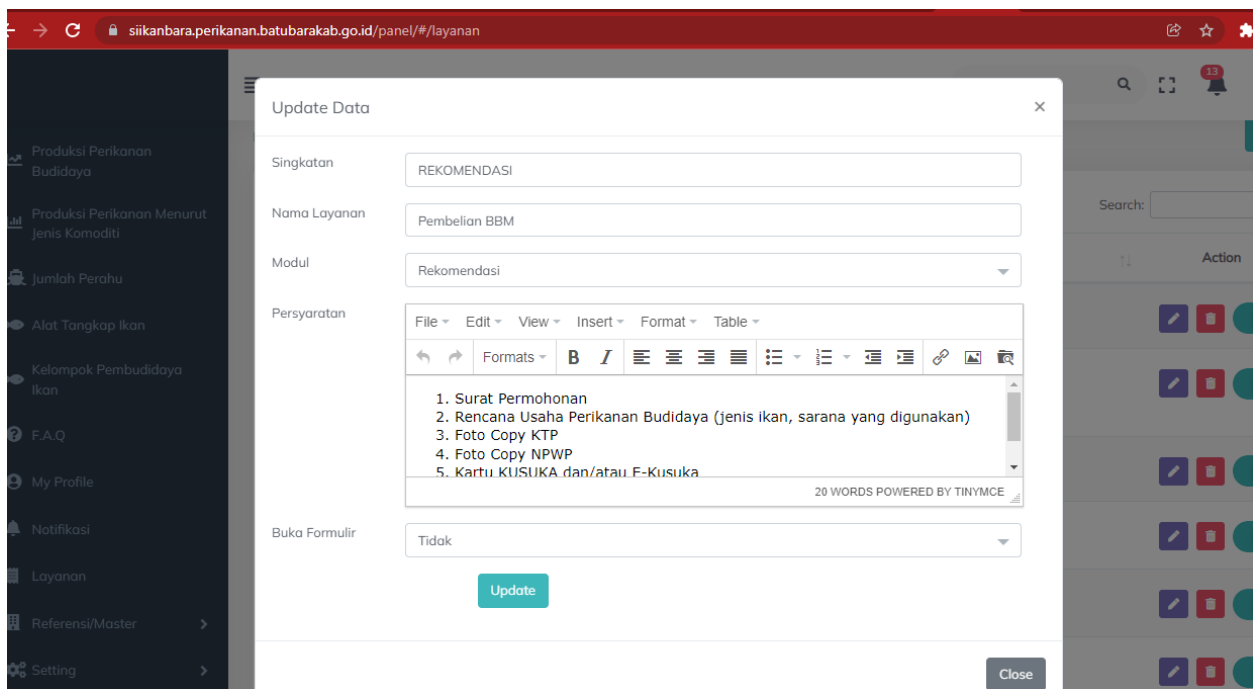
siikanbara.perikanan.batubarakab.go.id/panel/#/layanan

Produksi Perikanan Budidaya
Produksi Perikanan Menurut Jenis Komoditi
Jumlah Perahu
Alat Tangkap Ikan
Kelompok Pembudidaya Ikan
F.A.Q
My Profile
Notifikasi
Layanan
Referensi/Master
Setting

13

Search:
Action

Update Data ×

Singkatan
REKOMENDASI

Nama Layanan
Pembelian BBM

Modul
Rekomendasi

Persyaratan
File Edit View Insert Format Table
Formats B I

1. Surat Permohonan
2. Rencana Usaha Perikanan Budidaya (jenis ikan, sarana yang digunakan)
3. Foto Copy KTP
4. Foto Copy NPWP
5. Kartu KUSUKA dan/atau E-Kusuka

20 WORDS POWERED BY TINYMCE

Buka Formulir
Tidak

Update

Close